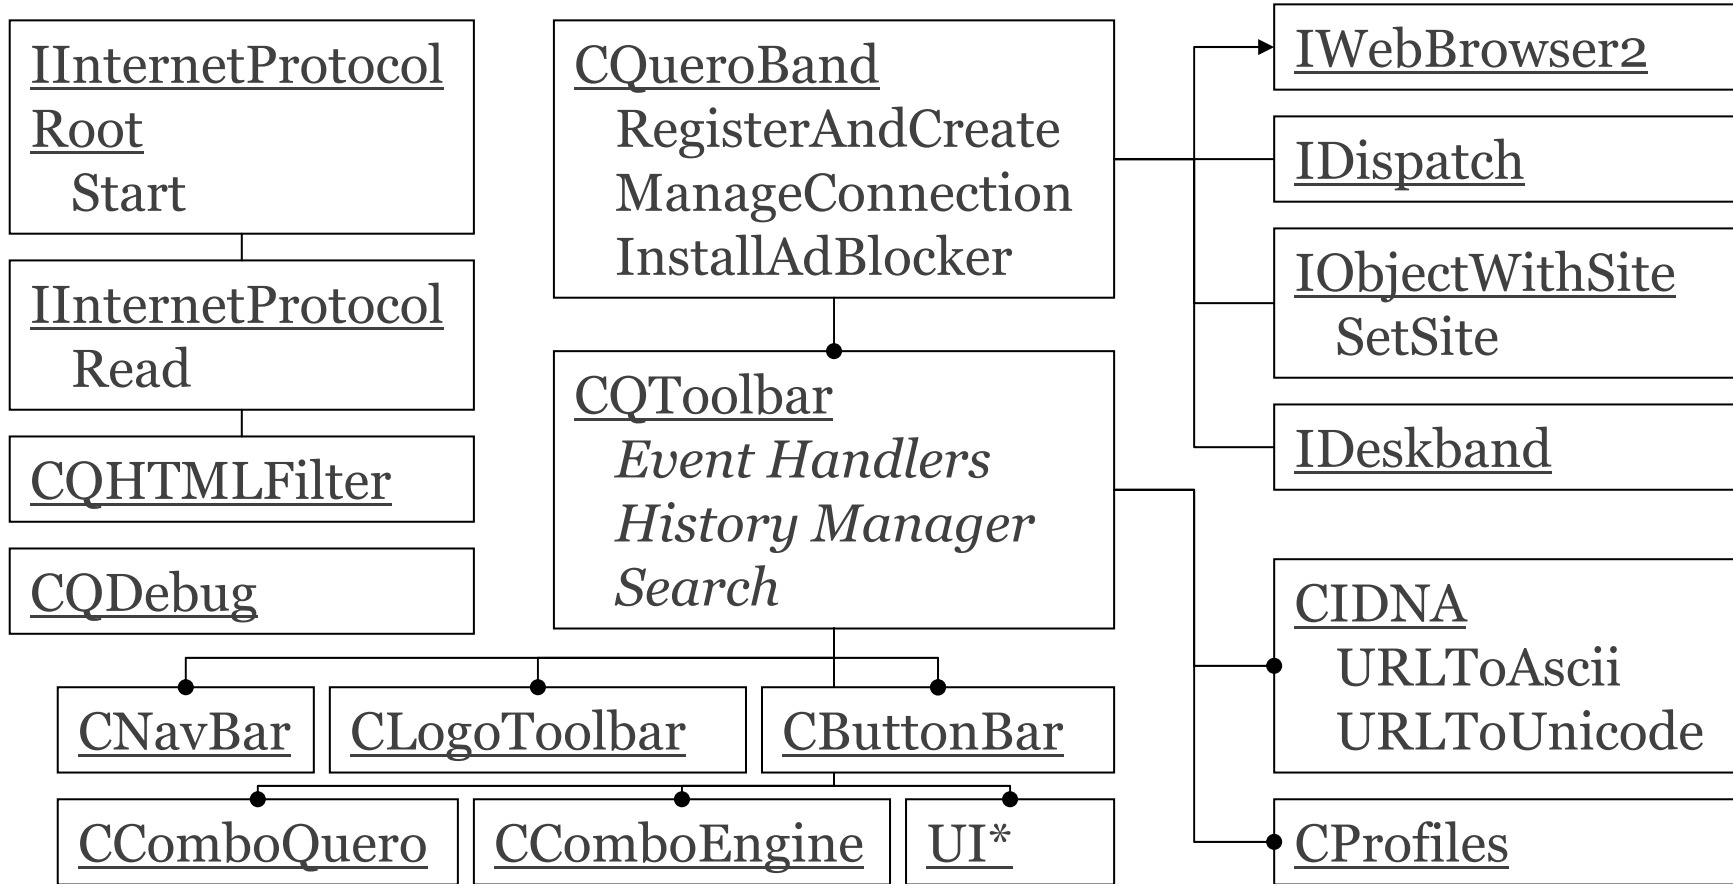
IInternetProtocol Root
Start

IInternetProtocol
Read

CQHTMLFilter

CQDebug

CQueroBand
RegisterAndCreate
ManageConnection
InstallAdBlocker

CQToolbar
*Event Handlers*
*History Manager*
*Search*

CNavBar

CLogoToolbar

CButtonBar

CComboQuero

CComboEngine

UI*

IWebBrowser2

IDispatch

IObjectWithSite
SetSite

IDeskband

CIDNA
URLToAscii
URLToUnicode

CProfiles